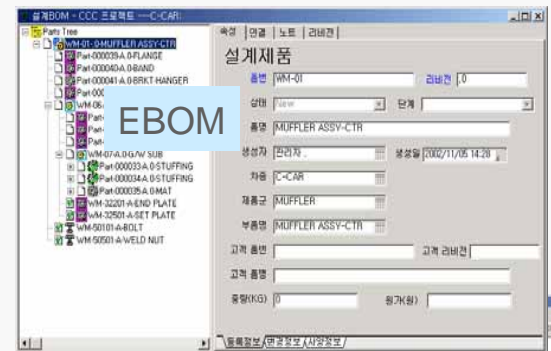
설계BOM - CCC 프로젝트 --C-CAR

_ □ X

Parts Tree
WM-01-0-MUFFLER ASSY-CTR
Part-000039-A.0-FLANGE
Part-000040-A.0-BAND
Part-000041-A.0-BRKT HANGER
Part-000
WM-06
Part-
Part-
Part-
WM-07-A.0-G/W SUB
Part-000033-A.0-STUFFING
Part-000034-A.0-STUFFING
Part-000035-A.0-MAT
WM-32201-A-END PLATE
WM-32501-A-SET PLATE
WM-50101-A-BOLT
WM-50501-A-WELD NUT

EBOM

속성 | 연결 | 노트 | 리비전

설계제품

품번 WM-01
리비전 0
상태 New
단계
품명 MUFFLER ASSY-CTR
생성자 관리자.
생성일 2002/11/05 14:28
차종 C-CAR
제품군 MUFFLER
부품명 MUFFLER ASSY-CTR
고객 품번
고객 리비전
고객 품명
중량(KG) 0
원가(원)

등록정보 | 변경정보 | 사양정보